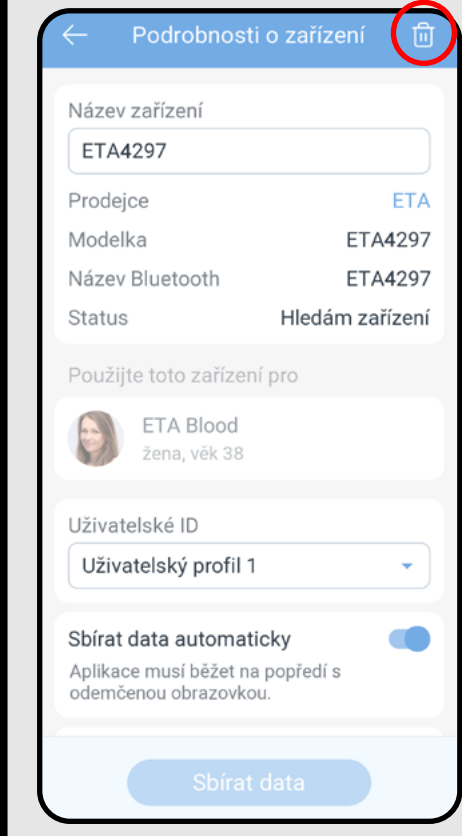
Podrobnosti o zařízení

Název zařízení

ETA4297

Prodejce ETA

Modelka ETA4297

Název Bluetooth ETA4297

Status Hledám zařízení

Použijte toto zařízení pro

ETA Blood
žena, věk 38

Uživatelské ID

Uživatelský profil 1

Sbírat data automaticky

Aplikace musí běžet na popředí s odemčenou obrazovkou.

Sbírat data